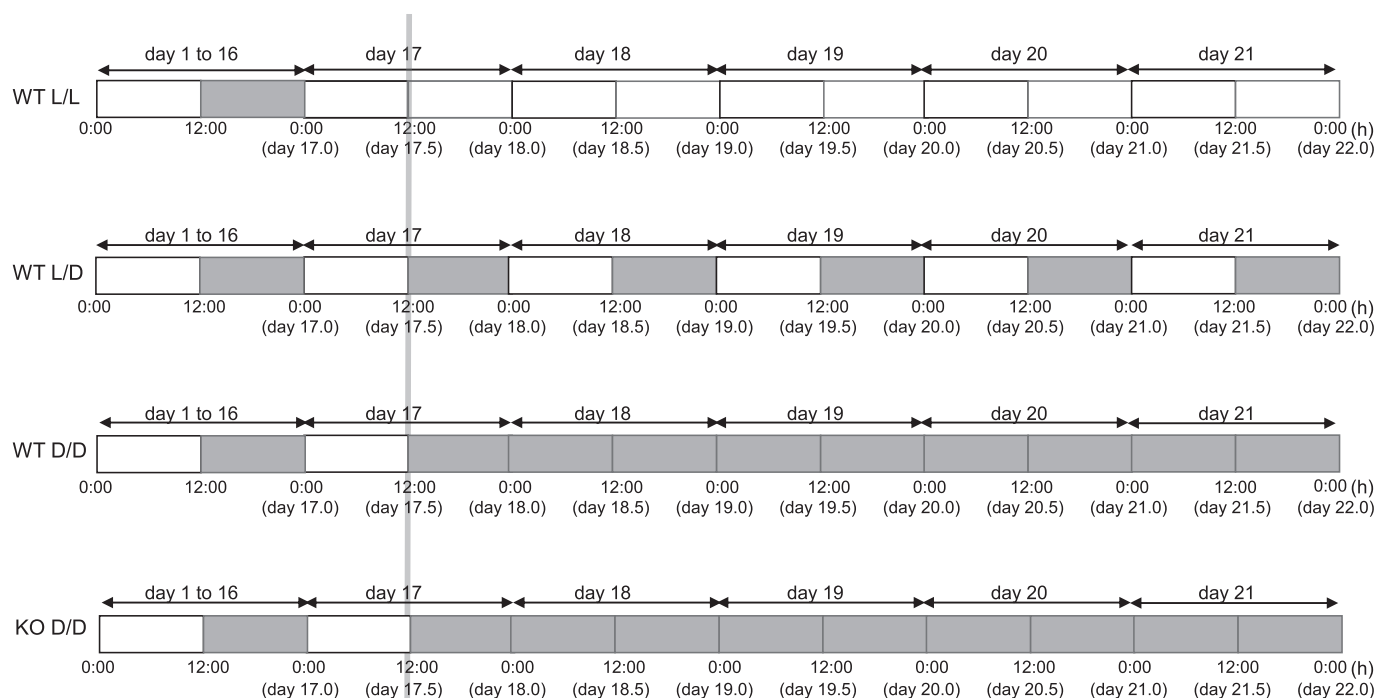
day 1 to 16 day 17 day 18 day 19 day 20 day 21

WT L/L

0:00 12:00 0:00 (day 17.0) 12:00 (day 17.5) 0:00 (day 18.0) 12:00 (day 18.5) 0:00 (day 19.0) 12:00 (day 19.5) 0:00 (day 20.0) 12:00 (day 20.5) 0:00 (day 21.0) 12:00 (day 21.5) 0:00 (day 22.0) (h)

day 1 to 16 day 17 day 18 day 19 day 20 day 21

WT L/D

0:00 12:00 0:00 (day 17.0) 12:00 (day 17.5) 0:00 (day 18.0) 12:00 (day 18.5) 0:00 (day 19.0) 12:00 (day 19.5) 0:00 (day 20.0) 12:00 (day 20.5) 0:00 (day 21.0) 12:00 (day 21.5) 0:00 (day 22.0) (h)

day 1 to 16 day 17 day 18 day 19 day 20 day 21

WT D/D

0:00 12:00 0:00 (day 17.0) 12:00 (day 17.5) 0:00 (day 18.0) 12:00 (day 18.5) 0:00 (day 19.0) 12:00 (day 19.5) 0:00 (day 20.0) 12:00 (day 20.5) 0:00 (day 21.0) 12:00 (day 21.5) 0:00 (day 22.0) (h)

day 1 to 16 day 17 day 18 day 19 day 20 day 21

KO D/D

0:00 12:00 0:00 (day 17.0) 12:00 (day 17.5) 0:00 (day 18.0) 12:00 (day 18.5) 0:00 (day 19.0) 12:00 (day 19.5) 0:00 (day 20.0) 12:00 (day 20.5) 0:00 (day 21.0) 12:00 (day 21.5) 0:00 (day 22.0) (h)